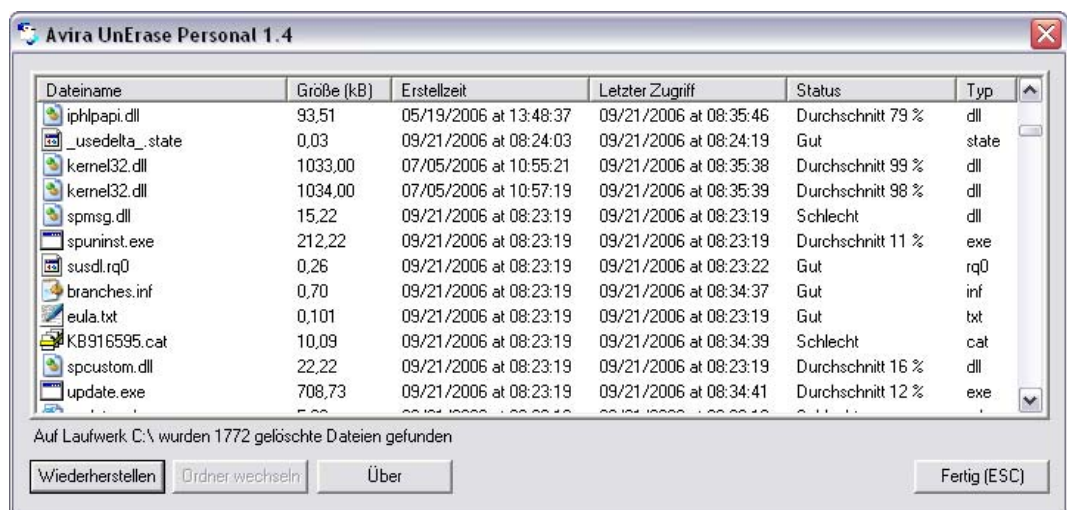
Avira UnErase Personal 1.4

| Dateiname | Größe (kB) | Erstellzeit | Letzter Zugriff | Status | Typ |
|---|---|---|---|---|---|
| iphlpapi.dll | 93,51 | 05/19/2006 at 13:48:37 | 09/21/2006 at 08:35:46 | Durchschnitt 79 % | dll |
| _usedelta_.state | 0,03 | 09/21/2006 at 08:24:03 | 09/21/2006 at 08:24:19 | Gut | state |
| kernel32.dll | 1033,00 | 07/05/2006 at 10:55:21 | 09/21/2006 at 08:35:38 | Durchschnitt 99 % | dll |
| kernel32.dll | 1034,00 | 07/05/2006 at 10:57:19 | 09/21/2006 at 08:35:39 | Durchschnitt 98 % | dll |
| spmsg.dll | 15,22 | 09/21/2006 at 08:23:19 | 09/21/2006 at 08:23:19 | Schlecht | dll |
| spuninst.exe | 212,22 | 09/21/2006 at 08:23:19 | 09/21/2006 at 08:23:19 | Durchschnitt 11 % | exe |
| susdl.rq0 | 0,26 | 09/21/2006 at 08:23:19 | 09/21/2006 at 08:23:22 | Gut | rq0 |
| branches.inf | 0,70 | 09/21/2006 at 08:23:19 | 09/21/2006 at 08:34:37 | Gut | inf |
| eula.txt | 0,101 | 09/21/2006 at 08:23:19 | 09/21/2006 at 08:23:19 | Gut | txt |
| KB916595.cat | 10,09 | 09/21/2006 at 08:23:19 | 09/21/2006 at 08:34:39 | Schlecht | cat |
| spcustom.dll | 22,22 | 09/21/2006 at 08:23:19 | 09/21/2006 at 08:23:19 | Durchschnitt 16 % | dll |
| update.exe | 708,73 | 09/21/2006 at 08:23:19 | 09/21/2006 at 08:34:41 | Durchschnitt 12 % | exe |

Auf Laufwerk C:\ wurden 1772 gelöschte Dateien gefunden

Wiederherstellen | Ordner wechseln | Über | Fertig (ESC)